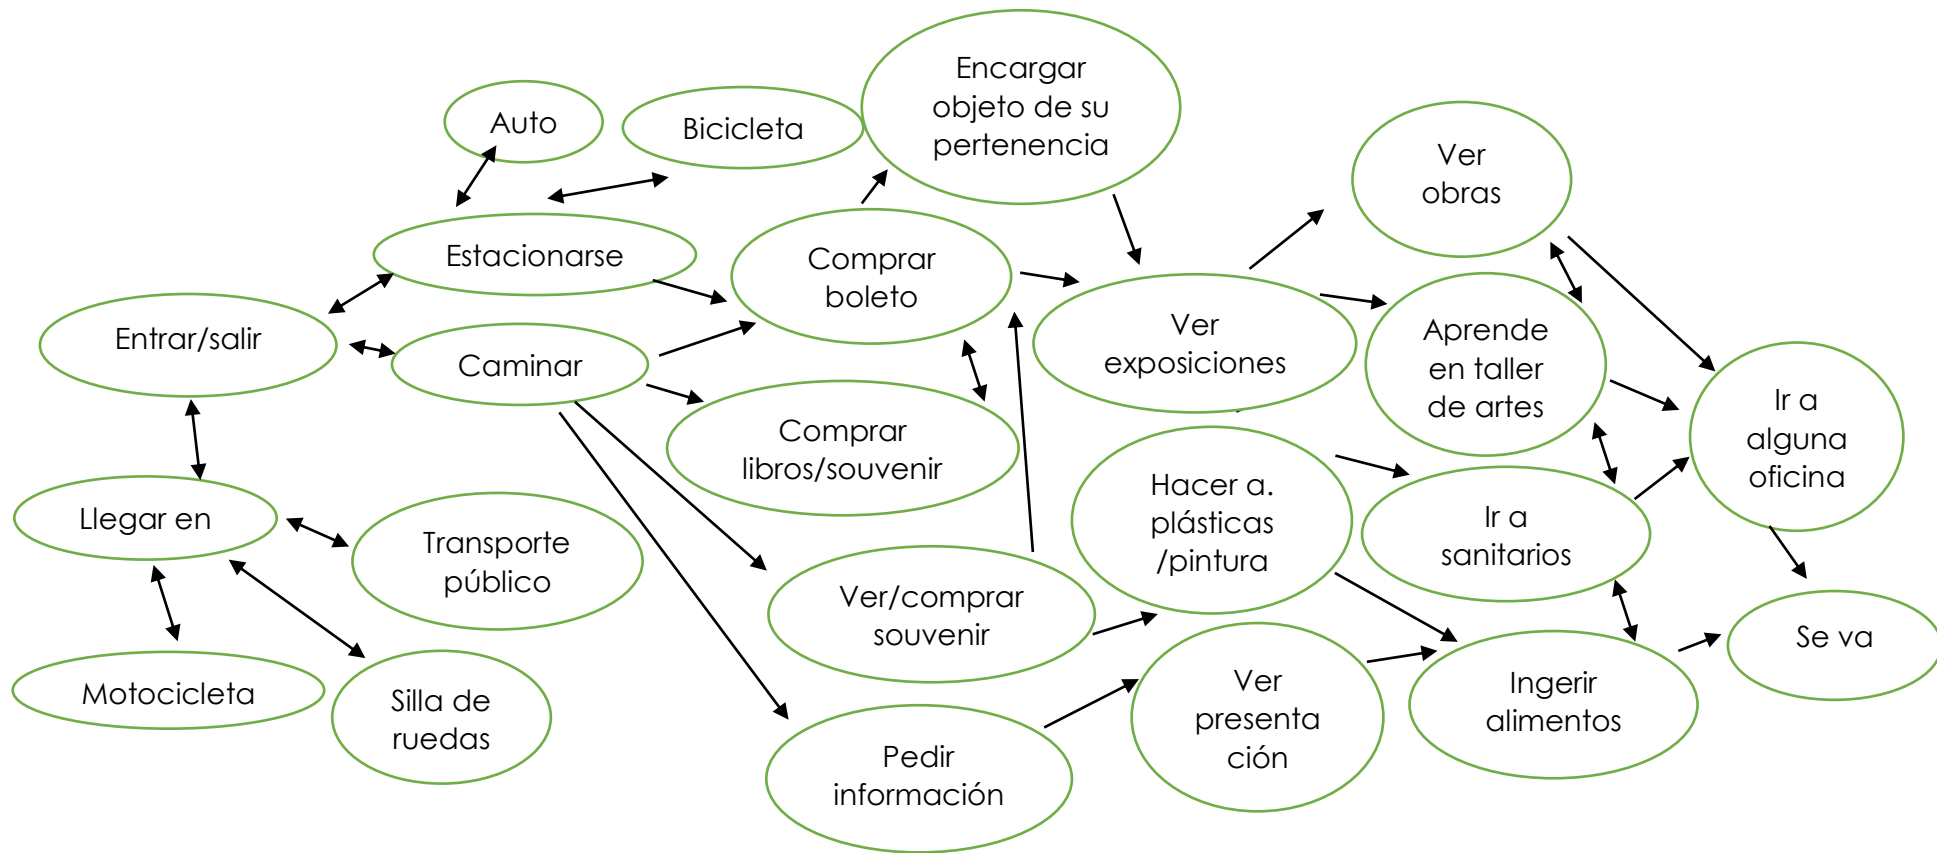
Auto

Bicicleta

Encargar objeto de su pertenencia

Ver obras

Estacionarse

Comprar boleto

Entrar/salir

Caminar

Ver exposiciones

Aprende en taller de artes

Ir a alguna oficina

Comprar libros/souvenir

Hacer a. plásticas /pintura

Llegar en

Transporte público

Ir a sanitarios

Ver/comprar souvenir

Se va

Motocicleta

Silla de ruedas

Ver presenta ción

Ingerir alimentos

Pedir información